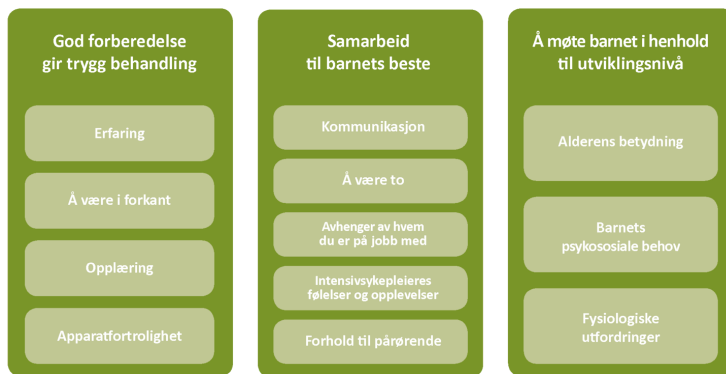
God forberedelse gir trygg behandling

Erfaring

Å være i forkant

Opplæring

Apparatfortrolighet

Samarbeid til barnets beste

Kommunikasjon

Å være to

Avhenger av hvem du er på jobb med

Intensivsykepleieres følelser og opplevelser

Forhold til pårørende

Å møte barnet i henhold til utviklingsnivå

Alderens betydning

Barnets psykososiale behov

Fysiologiske utfordringer